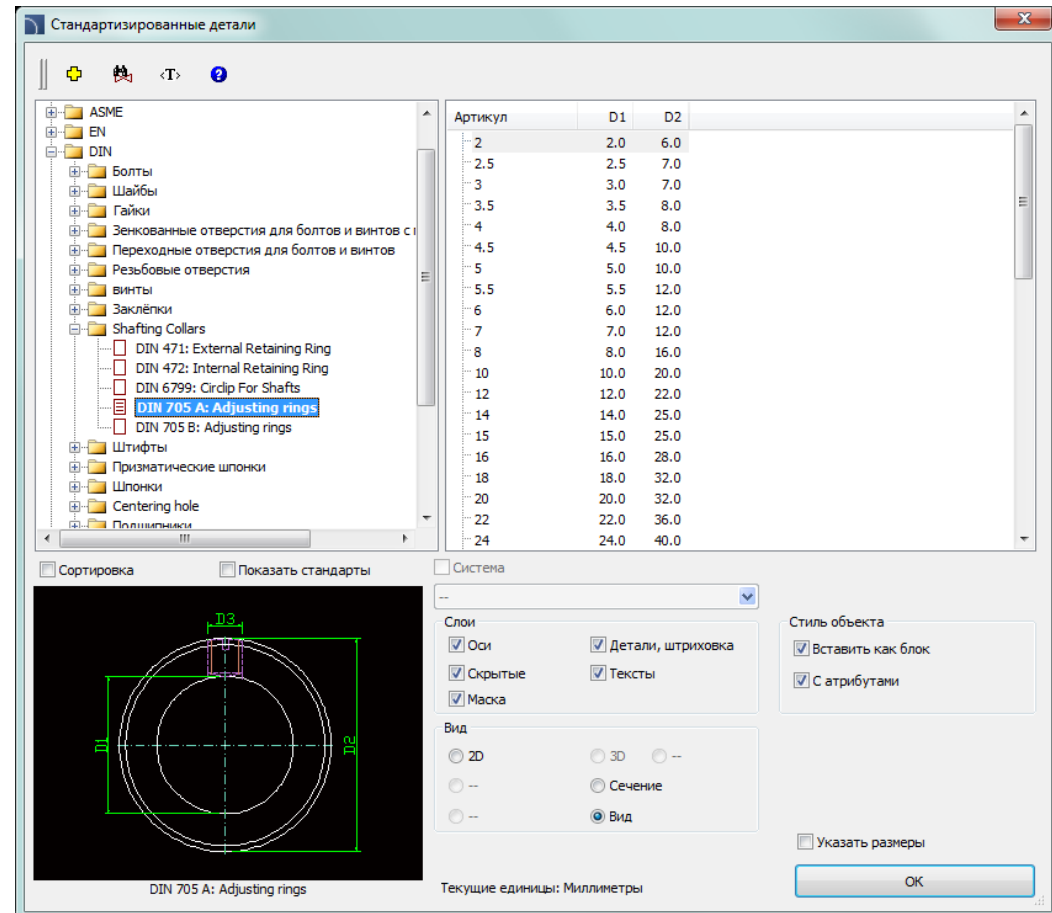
Стандартизированные детали

‹T›

ASME
EN
DIN
Болты
Шайбы
Гайки
Зенкованные отверстия для болтов и винтов с г
Переходные отверстия для болтов и винтов
Резьбовые отверстия
винты
Заклёпки
Shafting Collars
DIN 471: External Retaining Ring
DIN 472: Internal Retaining Ring
DIN 6799: Circlip For Shafts
DIN 705 A: Adjusting rings
DIN 705 B: Adjusting rings
Штифты
Призматические шпонки
Шпонки
Centering hole
Подшипники

| Артикул | D1 | D2 |
|---|---|---|
| 2 | 2.0 | 6.0 |
| 2.5 | 2.5 | 7.0 |
| 3 | 3.0 | 7.0 |
| 3.5 | 3.5 | 8.0 |
| 4 | 4.0 | 8.0 |
| 4.5 | 4.5 | 10.0 |
| 5 | 5.0 | 10.0 |
| 5.5 | 5.5 | 12.0 |
| 6 | 6.0 | 12.0 |
| 7 | 7.0 | 12.0 |
| 8 | 8.0 | 16.0 |
| 10 | 10.0 | 20.0 |
| 12 | 12.0 | 22.0 |
| 14 | 14.0 | 25.0 |
| 15 | 15.0 | 25.0 |
| 16 | 16.0 | 28.0 |
| 18 | 18.0 | 32.0 |
| 20 | 20.0 | 32.0 |
| 22 | 22.0 | 36.0 |
| 24 | 24.0 | 40.0 |

Сортировка
Показать стандарты
Система
--

D3
D1
D2

DIN 705 A: Adjusting rings

Слои
Оси
Детали, штриховка
Скрытые
Тексты
Маска

Стиль объекта
Вставить как блок
С атрибутами

Вид
2D
3D
--
--
Сечение
--
Вид

Указать размеры

Текущие единицы: Миллиметры

OK